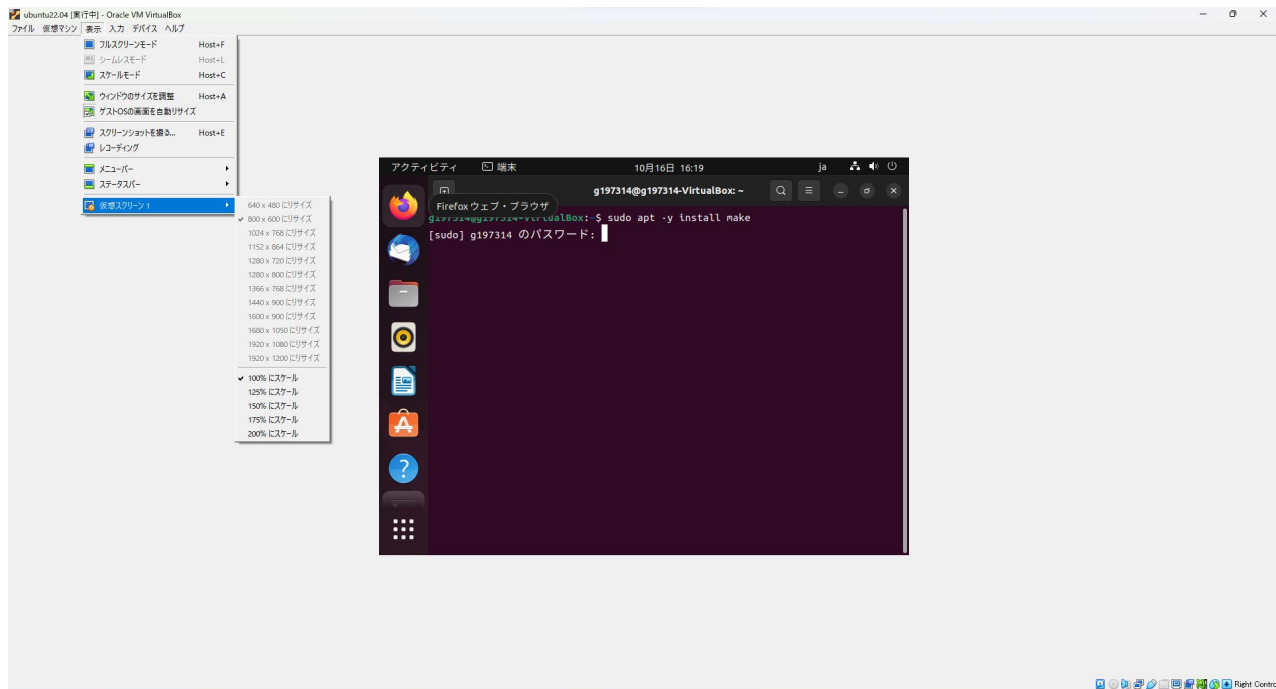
ubuntu22.04 [実行中] - Oracle VM VirtualBox

ファイル 仮想マシン 表示 入力 デバイス ヘルプ

フルスクリーンモード Host+F
シームレスモード Host+L
スケールモード Host+C
ウィンドウのサイズを調整 Host+A
ゲストOSの画面を自動リサイズ
スクリーンショットを撮る... Host+E
レコーディング
メニューバー
ステータスバー
仮想スクリーン 1

640 x 480 にリサイズ
✔ 800 x 600 にリサイズ
1024 x 768 にリサイズ
1152 x 864 にリサイズ
1280 x 720 にリサイズ
1280 x 800 にリサイズ
1366 x 768 にリサイズ
1440 x 900 にリサイズ
1600 x 900 にリサイズ
1680 x 1050 にリサイズ
1920 x 1080 にリサイズ
1920 x 1200 にリサイズ
✔ 100% にスケール
125% にスケール
150% にスケール
175% にスケール
200% にスケール

アクティビティ 端末 10月16日 16:19 ja

g197314@g197314-VirtualBox: ~

Firefox ウェブ・ブラウザ

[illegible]ualBox:~$ sudo apt -y install make
[sudo] g197314 のパスワード:

Right Control